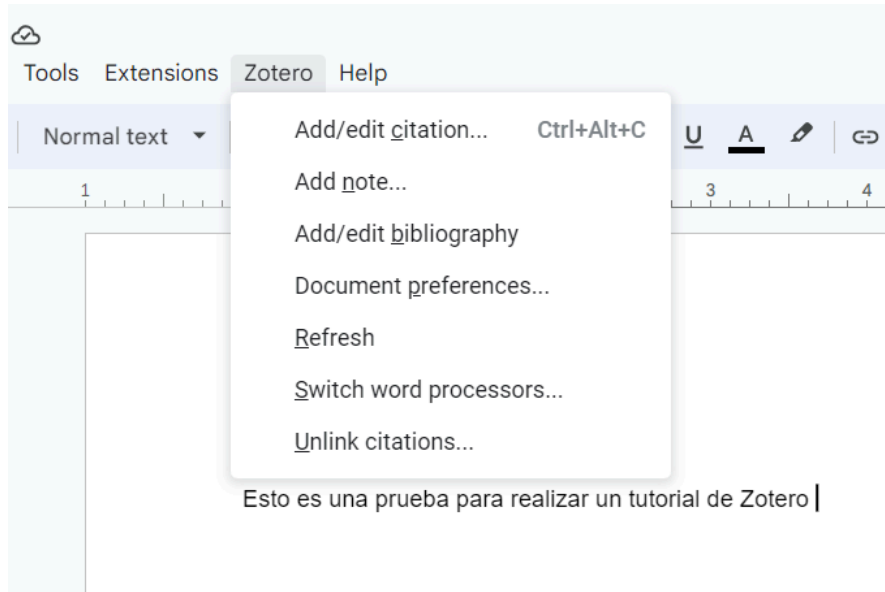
Tools Extensions Zotero Help

Normal text

U A

1 3 4

Add/edit citation... Ctrl+Alt+C
Add note...
Add/edit bibliography
Document preferences...
Refresh
Switch word processors...
Unlink citations...

Esto es una prueba para realizar un tutorial de Zotero